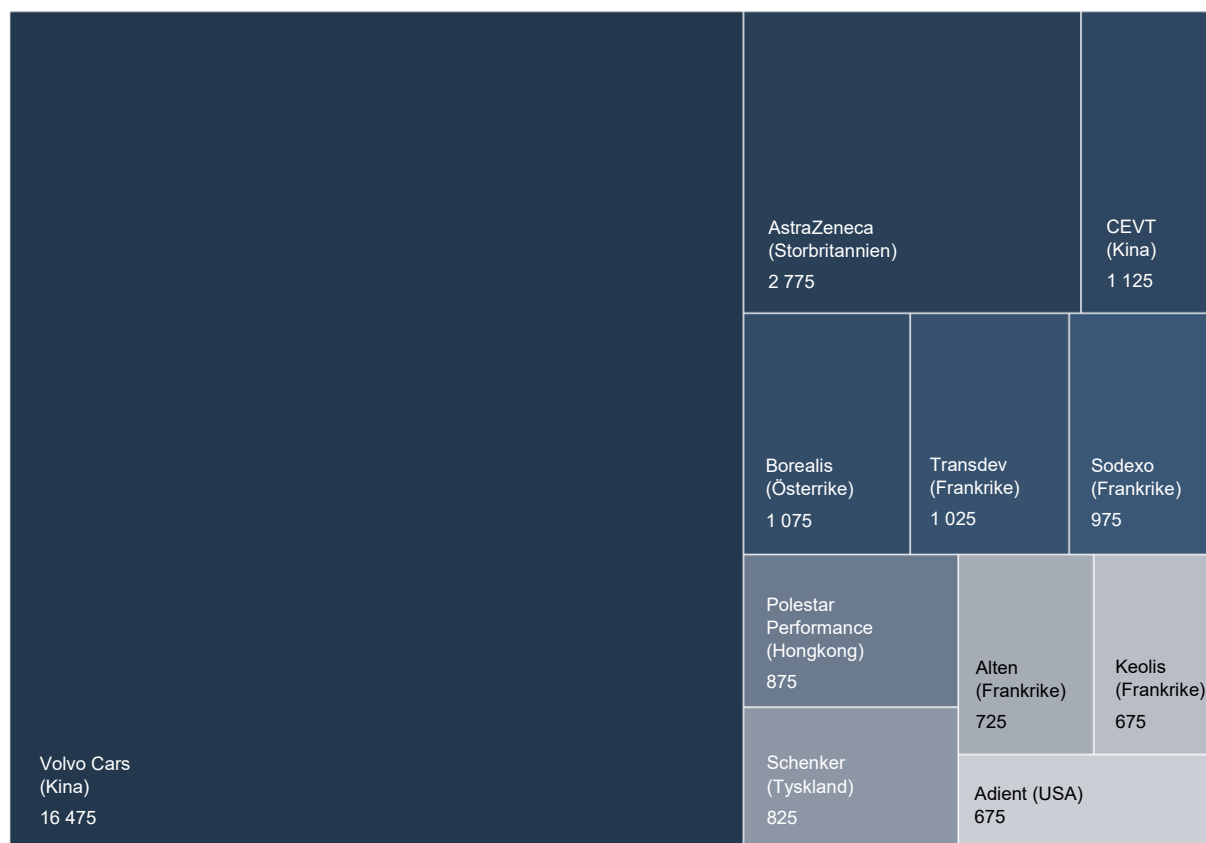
AstraZeneca
(Storbritannien)
2 775

CEVT
(Kina)
1 125

Borealis
(Österrike)
1 075

Transdev
(Frankrike)
1 025

Sodexo
(Frankrike)
975

Polestar
Performance
(Hongkong)
875

Alten
(Frankrike)
725

Keolis
(Frankrike)
675

Volvo Cars
(Kina)
16 475

Schenker
(Tyskland)
825

Adient (USA)
675